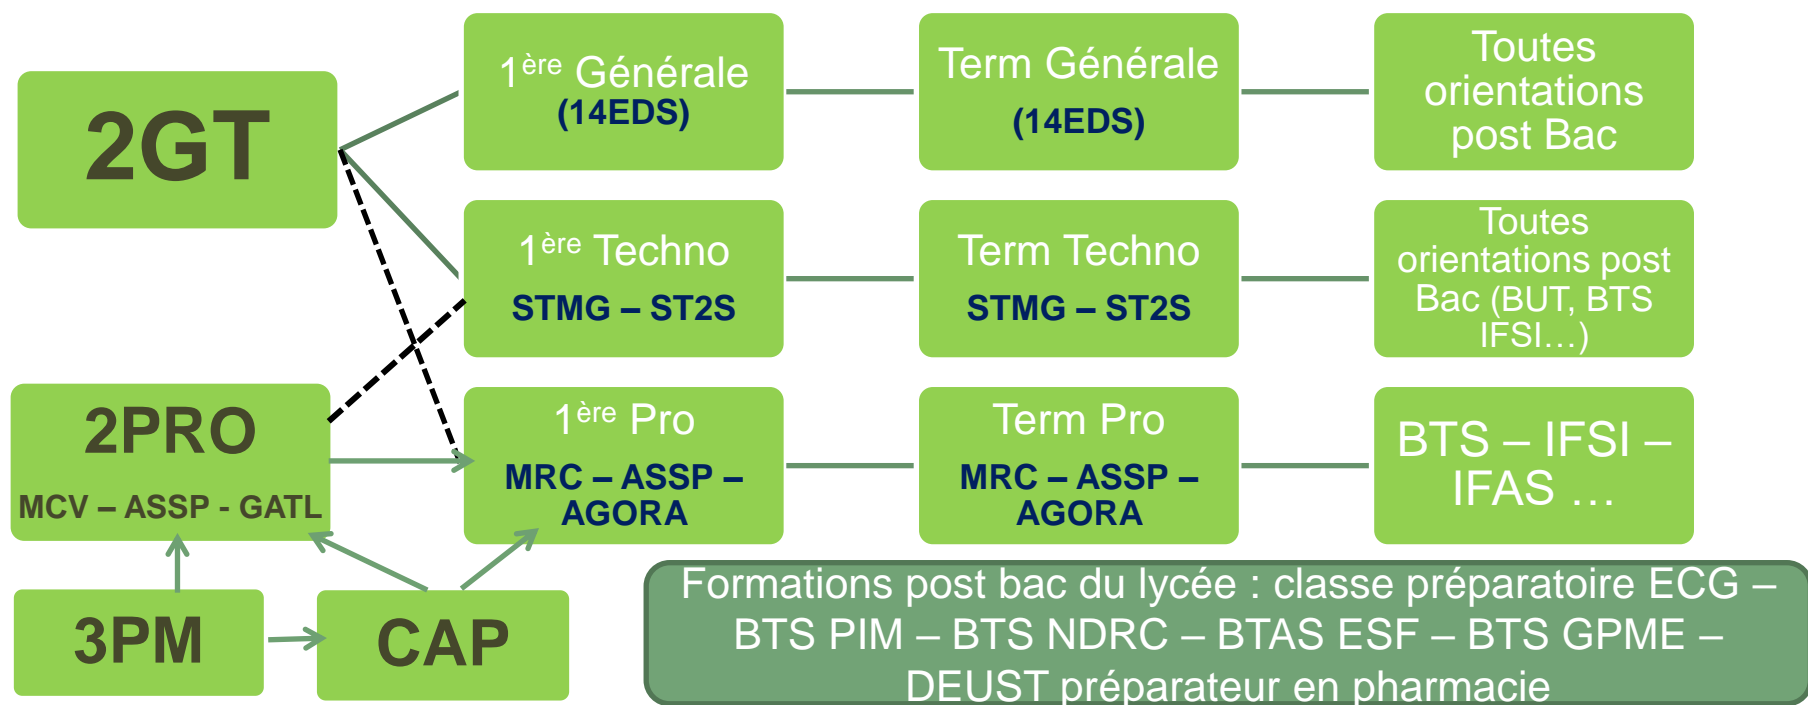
2GT

1$^{ère}$ Générale
(14EDS)

Term Générale
(14EDS)

Toutes orientations post Bac

1$^{ère}$ Techno
STMG – ST2S

Term Techno
STMG – ST2S

Toutes orientations post Bac (BUT, BTS IFSI…)

2PRO
MCV – ASSP - GATL

1$^{ère}$ Pro
MRC – ASSP – AGORA

Term Pro
MRC – ASSP – AGORA

BTS – IFSI – IFAS …

3PM

CAP

Formations post bac du lycée : classe préparatoire ECG – BTS PIM – BTS NDRC – BTAS ESF – BTS GPME – DEUST préparateur en pharmacie